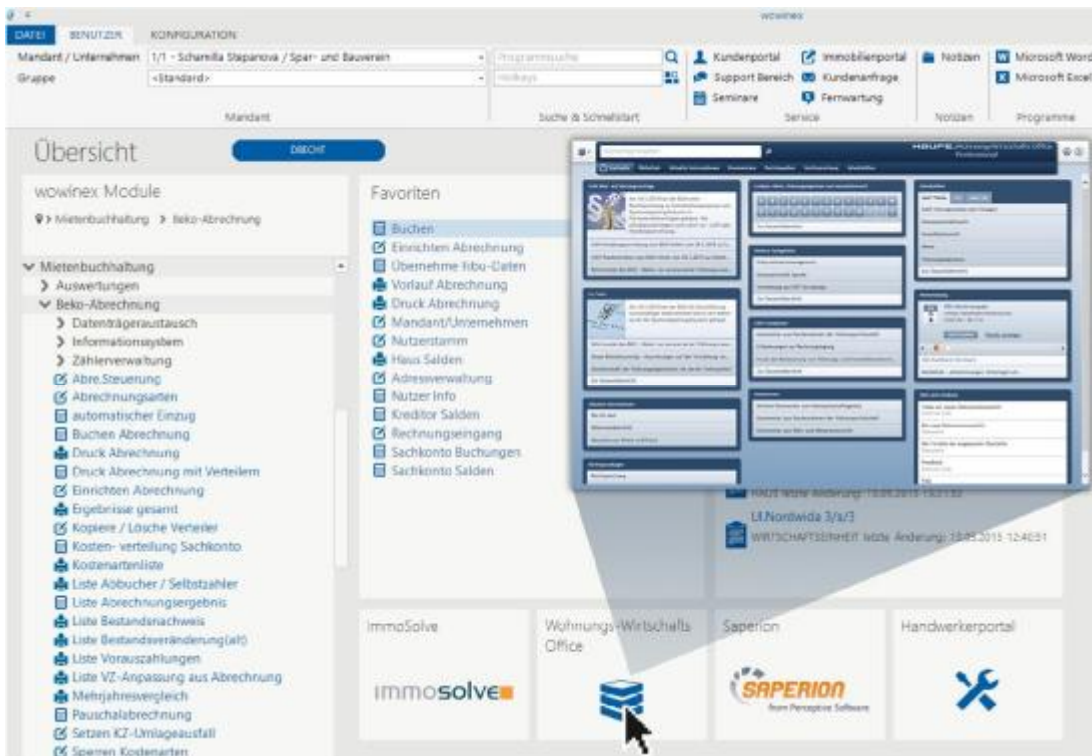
wowinex

DATEI BENUTZER KONFIGURATION

Mandant / Unternehmen 1/1 - Scharnilla Stepanova / Spar- und Bauverein
Gruppe <Standard>
Mandant

Programmsuche
Hotkeys
Suche & Schnellstart

Kundenportal
Support Bereich
Seminare
Immobilienportal
Kundenanfrage
Fernwartung
Service

Notizen
Notizen

Microsoft Word
Microsoft Excel
Programme

Übersicht

DIREKT

wowinex Module

Mietenbuchhaltung > Beko-Abrechnung

Mietenbuchhaltung
> Auswertungen
Beko-Abrechnung
> Datenträgeraustausch
> Informationssystem
> Zählerverwaltung
Abre.Steuerung
Abrechnungsarten
automatischer Einzug
Buchen Abrechnung
Druck Abrechnung
Druck Abrechnung mit Verteilern
Einrichten Abrechnung
Ergebnisse gesamt
Kopiere / Lösche Verteiler
Kosten- verteilung Sachkonto
Kostenartenliste
Liste Abbucher / Selbstzahler
Liste Abrechnungsergebnis
Liste Bestandsnachweis
Liste Bestandsveränderung(alt)
Liste Vorauszahlungen
Liste VZ-Anpassung aus Abrechnung
Mehrjahresvergleich
Pauschalabrechnung
Setzen KZ-Umlageausfall
Sperren Kostenarten

Favoriten

Buchen
Einrichten Abrechnung
Übernehme fibu-Daten
Vorlauf Abrechnung
Druck Abrechnung
Mandant/Unternehmen
Nutzerstamm
Haus Salden
Adressverwaltung
Nutzer Info
Kreditor Salden
Rechnungseingang
Sachkonto Buchungen
Sachkonto Salden

HAUFE
HAUS letzte Änderung: 18.05.2015 13:21:33
Lf.Nordwida 3/s/3
WIRTSCHAFTSEINHEIT letzte Änderung: 18.05.2015 12:40:51

ImmoSolve
immosolve

Wohnungs-Wirtschafts Office

Saperion
SAPERION
from Perceptive Software

Handwerkerportal